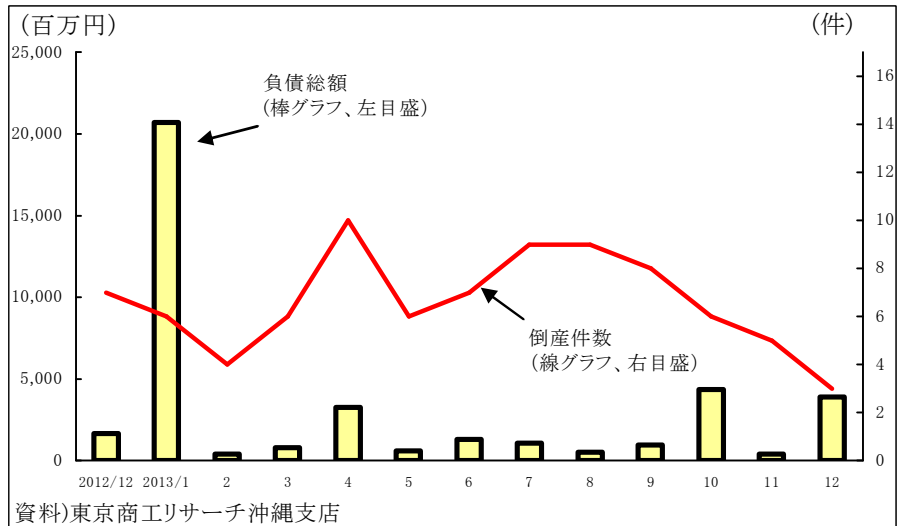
（百万円）

（件）

25,000
20,000
15,000
10,000
5,000
0

16
14
12
10
8
6
4
2
0

負債総額
（棒グラフ、左目盛）

倒産件数
（線グラフ、右目盛）

2012/12
2013/1
2
3
4
5
6
7
8
9
10
11
12

資料)東京商工リサーチ沖縄支店